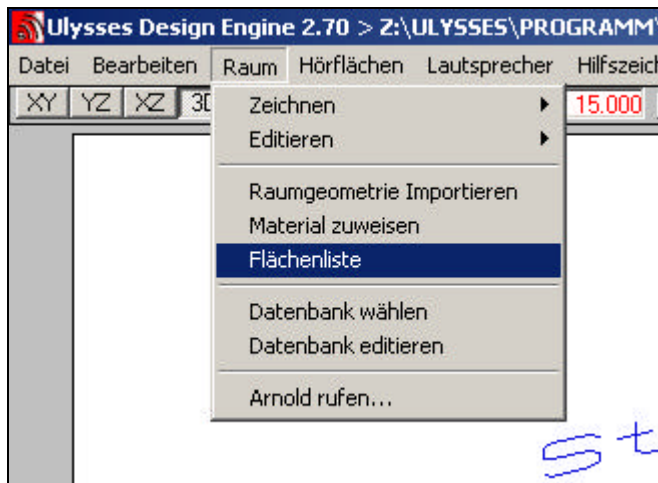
Ulysses Design Engine 2.70 > Z:\ULYSSES\PROGRAMM\

Datei Bearbeiten Raum Hörflächen Lautsprecher Hilfszeich

XY YZ XZ 3D

15.000

Zeichnen
Editieren

Raumgeometrie Importieren
Material zuweisen
Flächenliste

Datenbank wählen
Datenbank editieren

Arnold rufen...

St